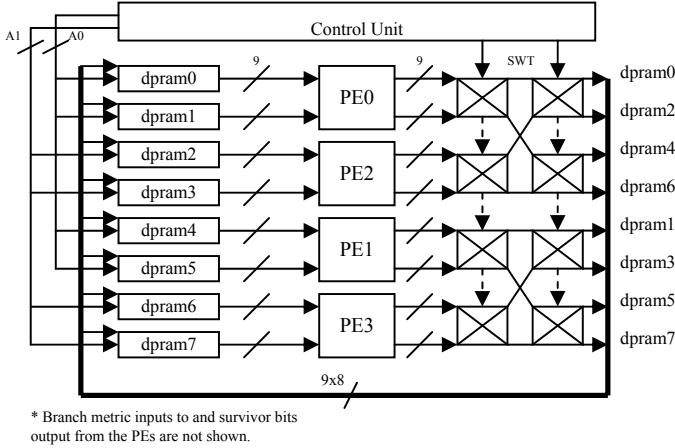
Control Unit

A1
A0

dpram0
dpram1
dpram2
dpram3
dpram4
dpram5
dpram6
dpram7

9
9

PE0
PE2
PE1
PE3

SWT

dpram0
dpram2
dpram4
dpram6
dpram1
dpram3
dpram5
dpram7

9x8

* Branch metric inputs to and survivor bits output from the PEs are not shown.